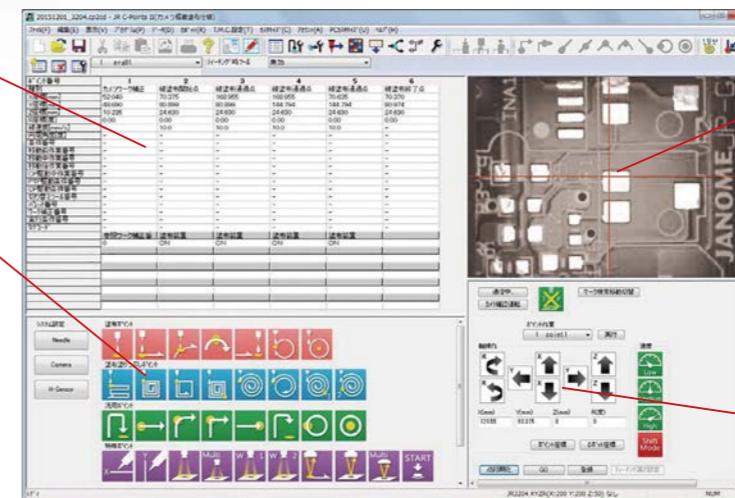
20151201_3204.cp2d - JR C-Points II(カメラ搭載機仕様)

ファイル(F) 編集(E) 表示(V) プログラム(P) データ(D) 表示(W) T.M.C.設定(T) ロボット(Z) アクション(A) PCS(ロボット)(U) ヘルプ(H)

| ポイント番号 | 1 | 2 | 3 | 4 | 5 | 6 |
|---|---|---|---|---|---|---|
| 種別 | カメラワーク補正 | 線塗布開始点 | 線塗布通過点 | 線塗布通過点 | 線塗布通過点 | 線塗布終了点 |
| | 70.040 | 70.275 | 160.955 | 160.955 | 70.635 | 70.270 |
| | 69.690 | 90.099 | 90.099 | 144.794 | 144.794 | 90.074 |
| | 70.295 | 24.630 | 24.630 | 24.630 | 24.630 | 24.630 |
| | 0.00 | 0.00 | 0.00 | 0.00 | 0.00 | 0.00 |
| | | 10.0 | 10.0 | 10.0 | 10.0 | - |
| | 0 | ON | ON | ON | ON | |

システム設定
Needle
Camera
H-Sensor

START

JANOME

Low
High
Shift Mode

X(mm) Y(mm) Z(mm) R(度)
120.00 60.075 0 0

GO

JR2204 XYZR(X:200 Y:200 Z:50) なし
NUM